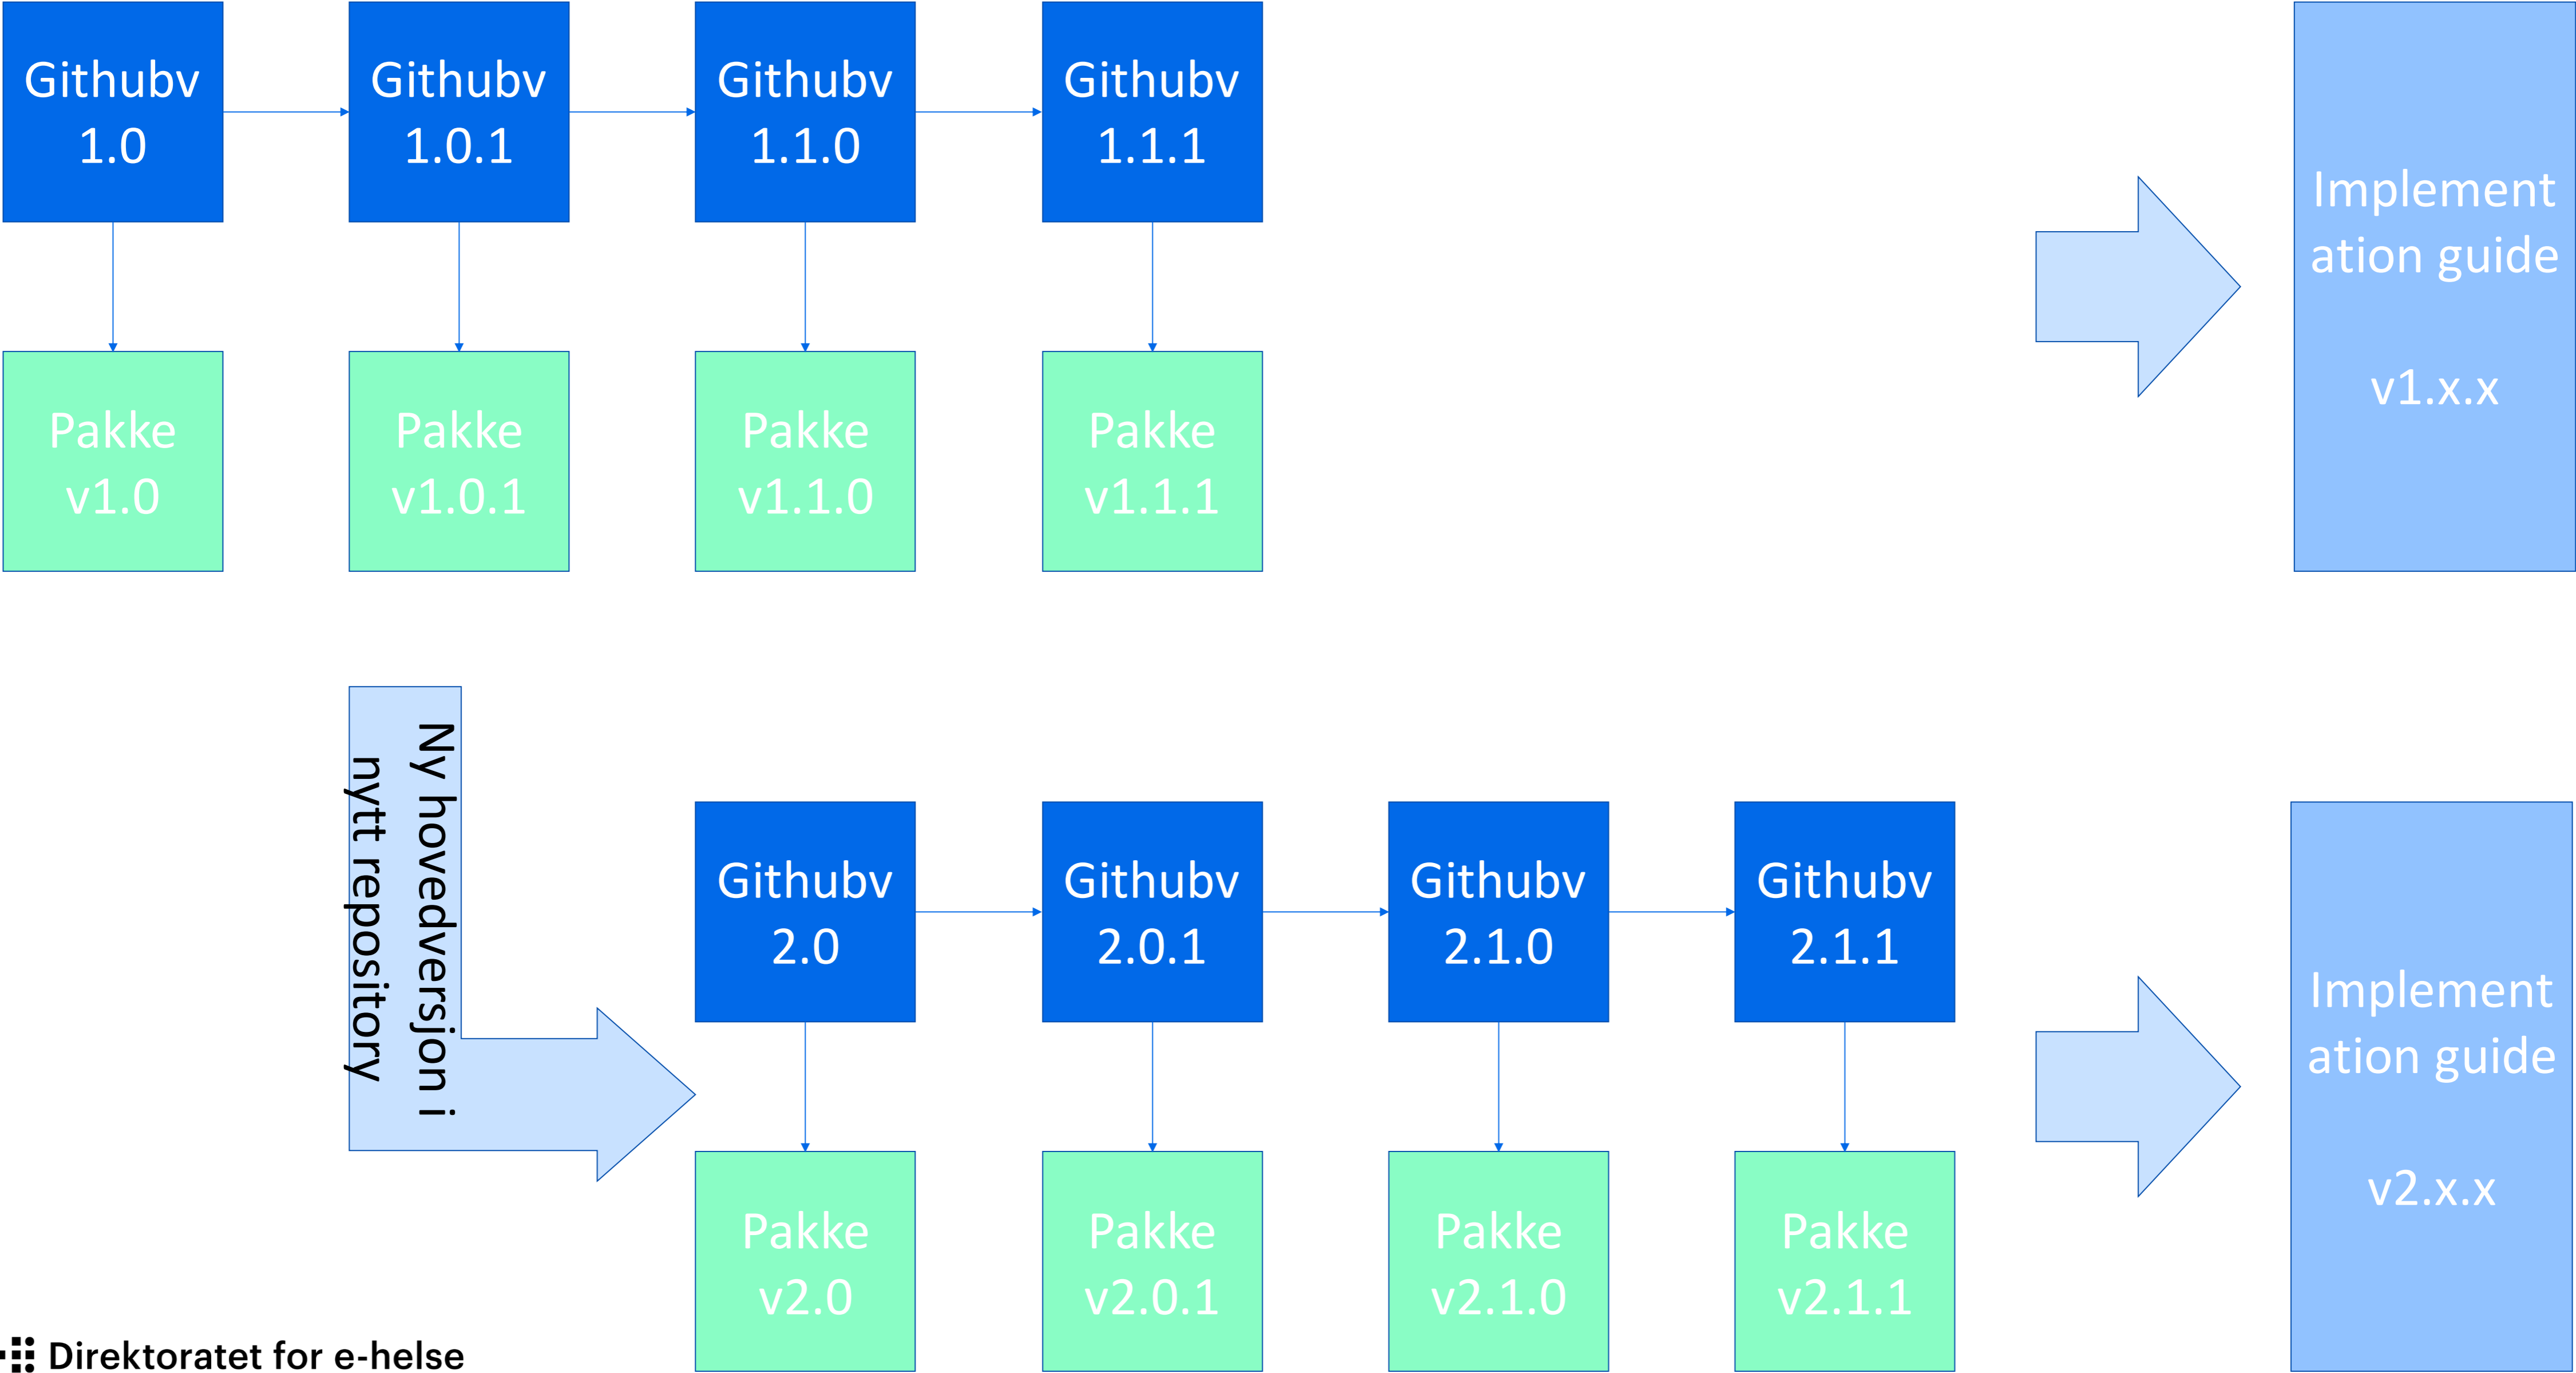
Githubv 1.0

Githubv 1.0.1

Githubv 1.1.0

Githubv 1.1.1

Pakke v1.0

Pakke v1.0.1

Pakke v1.1.0

Pakke v1.1.1

Implementation guide

v1.x.x

Ny hovedversjon i nytt repository

Githubv 2.0

Githubv 2.0.1

Githubv 2.1.0

Githubv 2.1.1

Pakke v2.0

Pakke v2.0.1

Pakke v2.1.0

Pakke v2.1.1

Implementation guide

v2.x.x

Direktoratet for e-helse